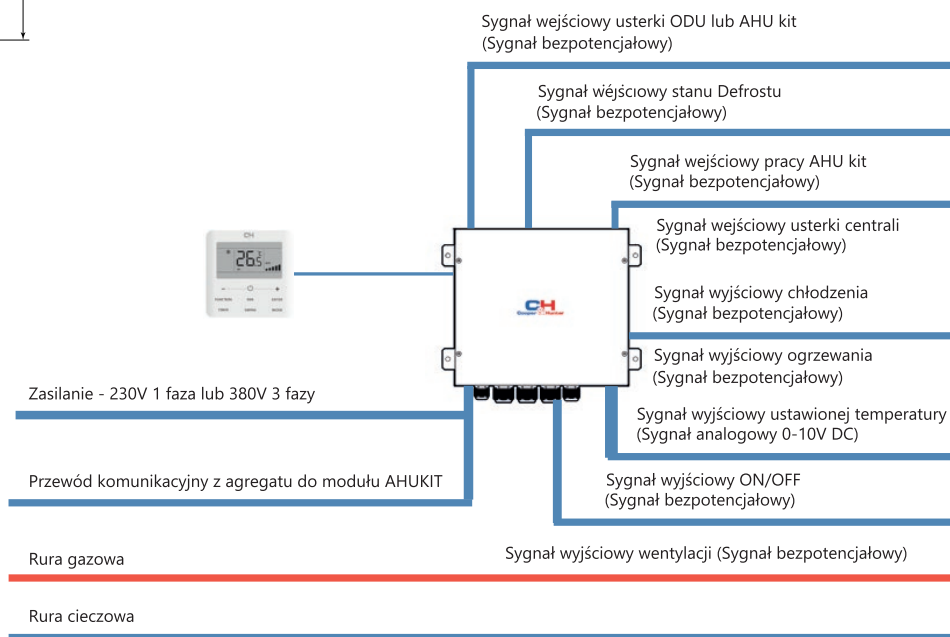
Sygnał wejściowy usterki ODU lub AHU kit
(Sygnał bezpotencjałowy)

Sygnał wéjściowy stanu Defrostu
(Sygnał bezpotencjałowy)

Sygnał wejściowy pracy AHU kit
(Sygnał bezpotencjałowy)

Sygnał wejściowy usterki centrali
(Sygnał bezpotencjałowy)

CH

26.5

Sygnał wyjściowy chłodzenia
(Sygnał bezpotencjałowy)

Sygnał wyjściowy ogrzewania
(Sygnał bezpotencjałowy)

Zasilanie - 230V 1 faza lub 380V 3 fazy

Sygnał wyjściowy ustawionej temperatury
(Sygnał analogowy 0-10V DC)

Przewód komunikacyjny z agregatu do modułu AHUKIT

Sygnał wyjściowy ON/OFF
(Sygnał bezpotencjałowy)

Rura gazowa

Sygnał wyjściowy wentylacji (Sygnał bezpotencjałowy)

Rura cieczowa